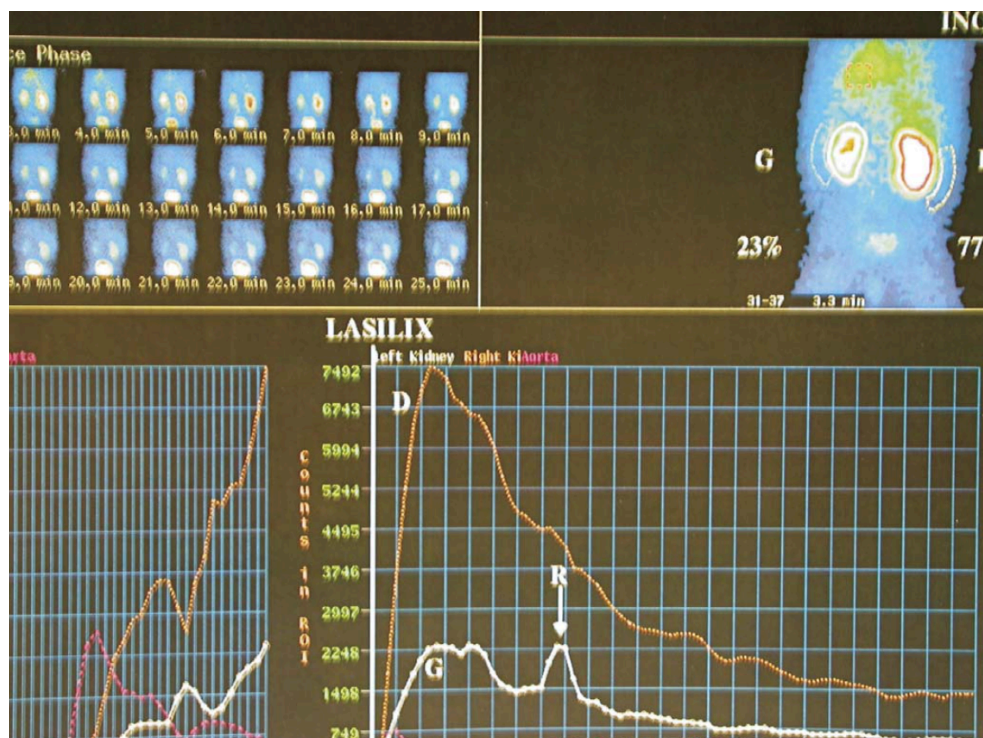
INC

e Phase

3.0 min 4.0 min 5.0 min 6.0 min 7.0 min 8.0 min 9.0 min

1.0 min 12.0 min 13.0 min 14.0 min 15.0 min 16.0 min 17.0 min

9.0 min 20.0 min 21.0 min 22.0 min 23.0 min 24.0 min 25.0 min

G

23%

77

31-37 3.3 min

LASILIX

orta

Left Kidney Right KiAorta

7492
6743
5994
5244
4495
3746
2997
2248
1498
749

Counts in ROI

D

R

G